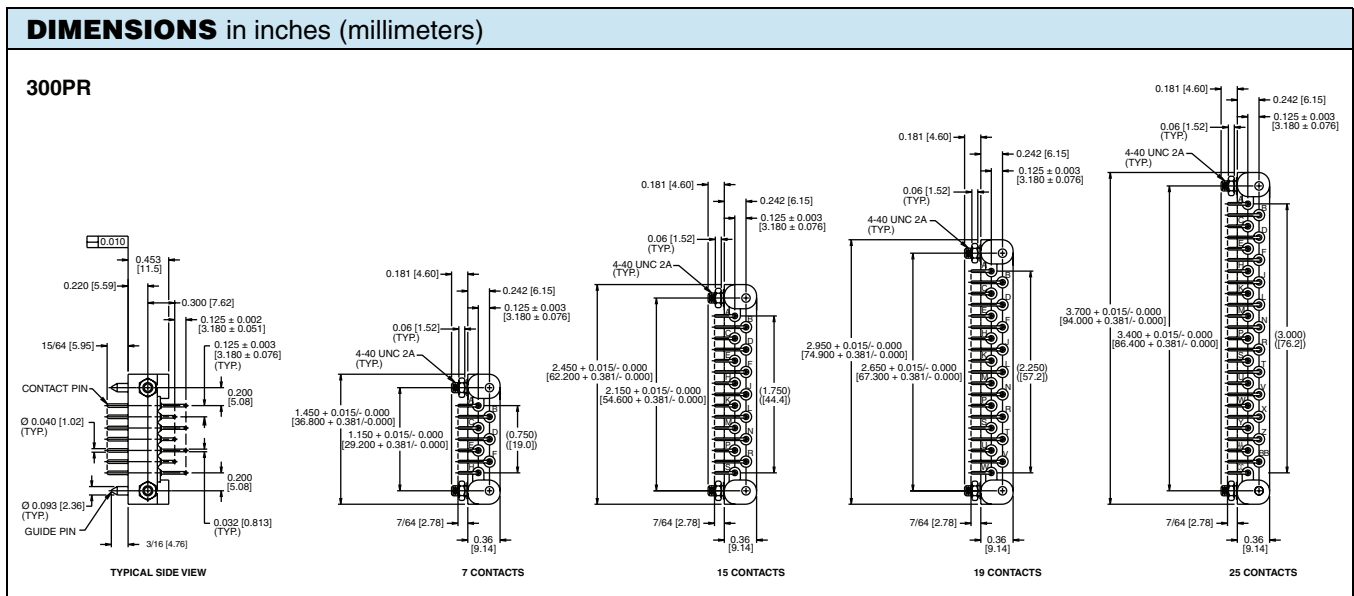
**DIMENSIONS** in inches (millimeters)

**300PR**

0.010

0.453 [11.5]

0.220 [5.59]

0.300 [7.62]

0.125 ± 0.002 [3.180 ± 0.051]

15/64 [5.95]

0.125 ± 0.003 [3.180 ± 0.076] (TYP.)

CONTACT PIN

0.200 [5.08]

Ø 0.040 [1.02] (TYP.)

0.200 [5.08]

Ø 0.093 [2.36] (TYP.)

GUIDE PIN

0.032 [0.813] (TYP.)

3/16 [4.76]

TYPICAL SIDE VIEW

0.181 [4.60]

0.242 [6.15]

0.125 ± 0.003 [3.180 ± 0.076]

0.06 [1.52] (TYP.)

4-40 UNC 2A (TYP.)

1.450 + 0.015/- 0.000 [36.800 + 0.381/-0.000]

1.150 + 0.015/- 0.000 [29.200 + 0.381/- 0.000]

(0.750) ([19.0])

7/64 [2.78]

0.36 [9.14]

7 CONTACTS

0.181 [4.60]

0.242 [6.15]

0.125 ± 0.003 [3.180 ± 0.076]

0.06 [1.52] (TYP.)

4-40 UNC 2A (TYP.)

2.450 + 0.015/- 0.000 [62.200 + 0.381/- 0.000]

2.150 + 0.015/- 0.000 [54.600 + 0.381/- 0.000]

(1.750) ([44.4])

7/64 [2.78]

0.36 [9.14]

15 CONTACTS

0.181 [4.60]

0.242 [6.15]

0.125 ± 0.003 [3.180 ± 0.076]

0.06 [1.52] (TYP.)

4-40 UNC 2A (TYP.)

2.950 + 0.015/- 0.000 [74.900 + 0.381/- 0.000]

2.650 + 0.015/- 0.000 [67.300 + 0.381/- 0.000]

(2.250) ([57.2])

7/64 [2.78]

0.36 [9.14]

19 CONTACTS

0.181 [4.60]

0.242 [6.15]

0.06 [1.52] (TYP.)

0.125 ± 0.003 [3.180 ± 0.076]

4-40 UNC 2A (TYP.)

3.700 + 0.015/- 0.000 [94.000 + 0.381/- 0.000]

3.400 + 0.015/- 0.000 [86.400 + 0.381/- 0.000]

(3.000) ([76.2])

7/64 [2.78]

0.36 [9.14]

25 CONTACTS